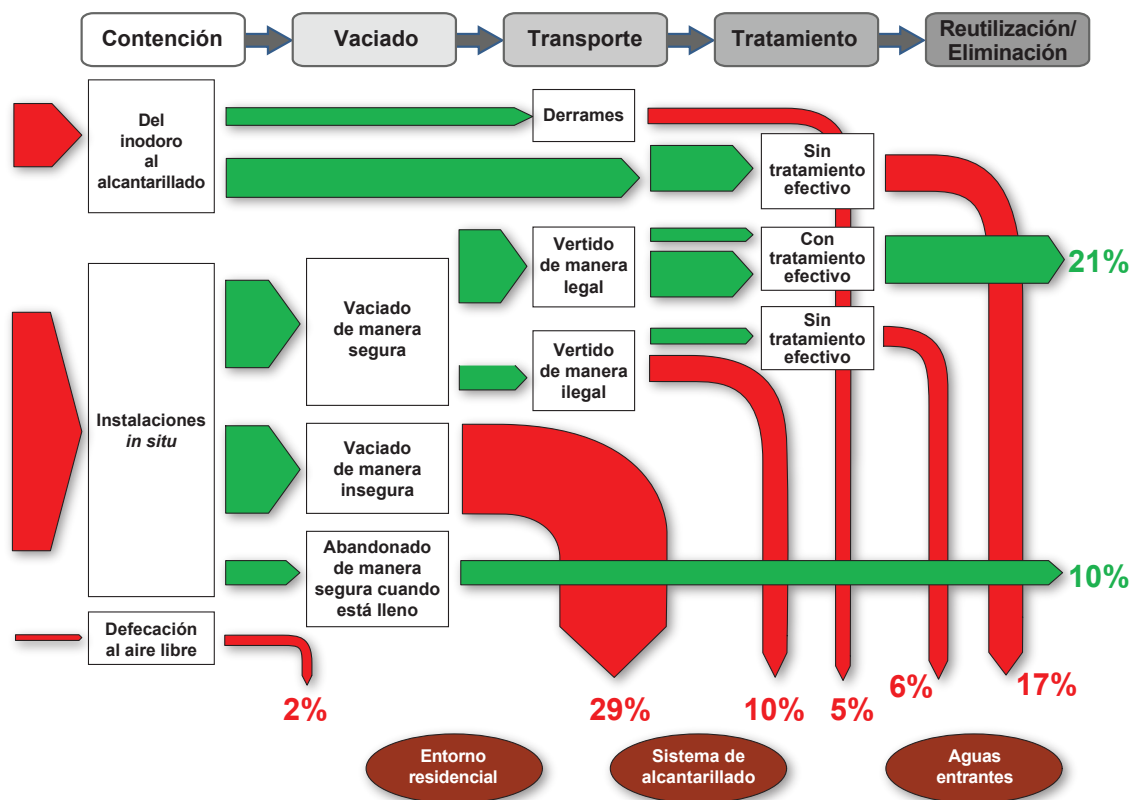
Contención

Vaciado

Transporte

Tratamiento

Reutilización/ Eliminación

Del inodoro al alcantarillado

Derrames

Sin tratamiento efectivo

Vertido de manera legal

Con tratamiento efectivo

21%

Instalaciones *in situ*

Vaciado de manera segura

Sin tratamiento efectivo

Vertido de manera ilegal

Vaciado de manera insegura

Abandonado de manera segura cuando está lleno

10%

Defecación al aire libre

2%

29%

10%

5%

6%

17%

Entorno residencial

Sistema de alcantarillado

Aguas entrantes